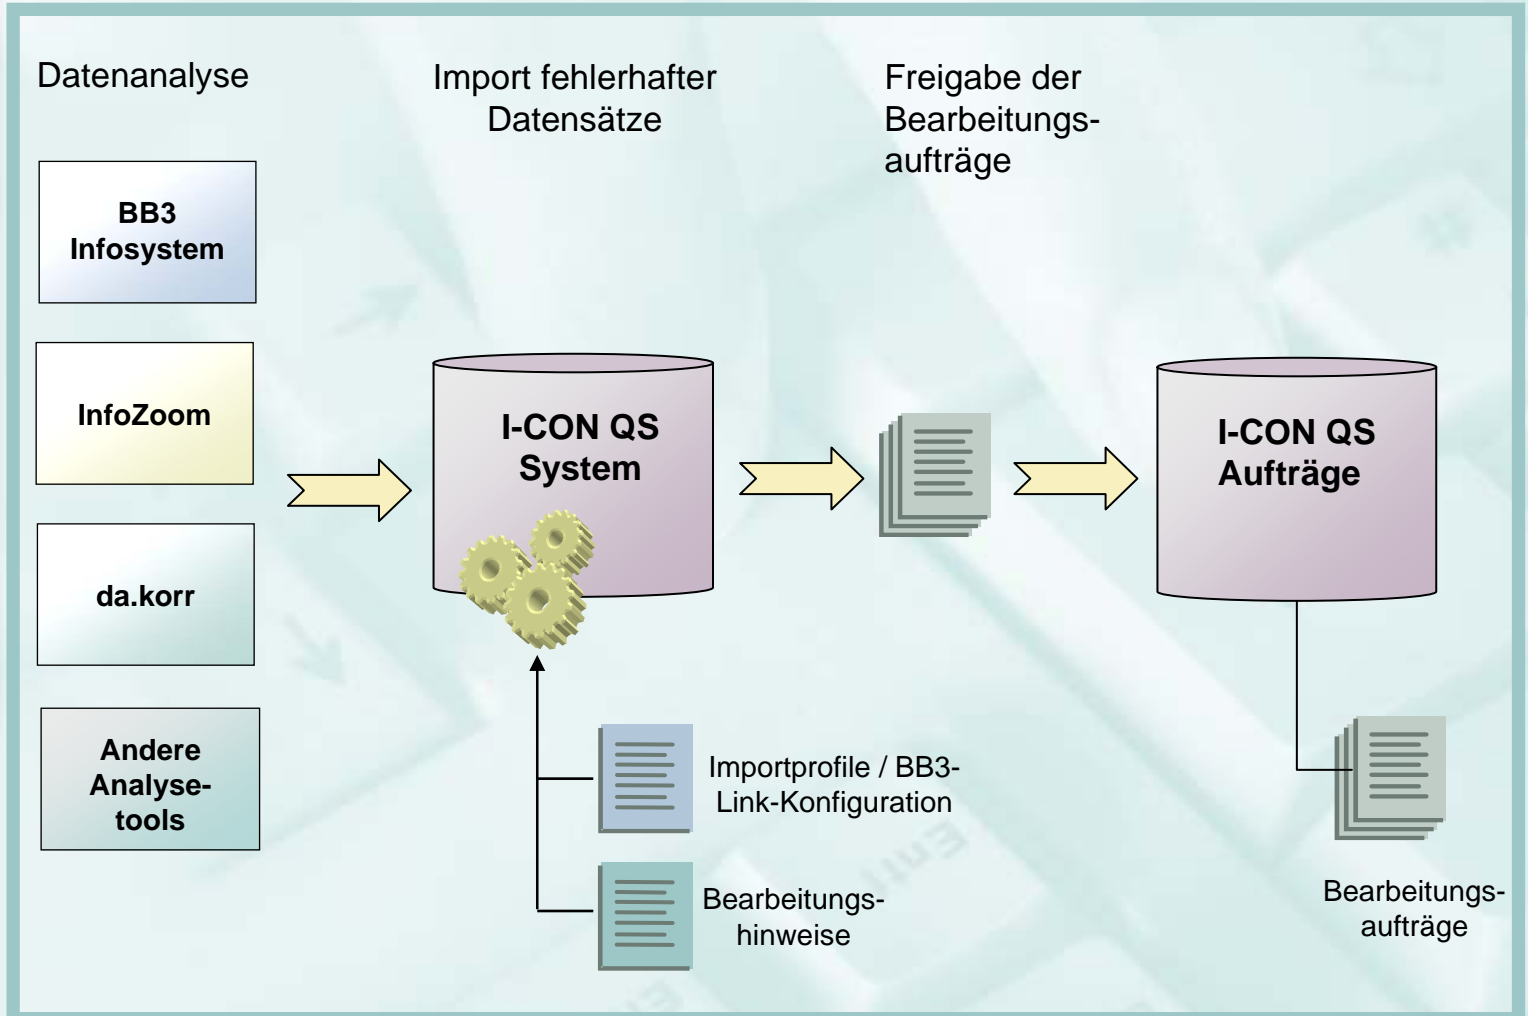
Datenanalyse

Import fehlerhafter Datensätze

Freigabe der Bearbeitungsaufträge

BB3 Infosystem

InfoZoom

da.korr

Andere Analysetools

I-CON QS System

I-CON QS Aufträge

Importprofile / BB3-Link-Konfiguration

Bearbeitungshinweise

Bearbeitungsaufträge